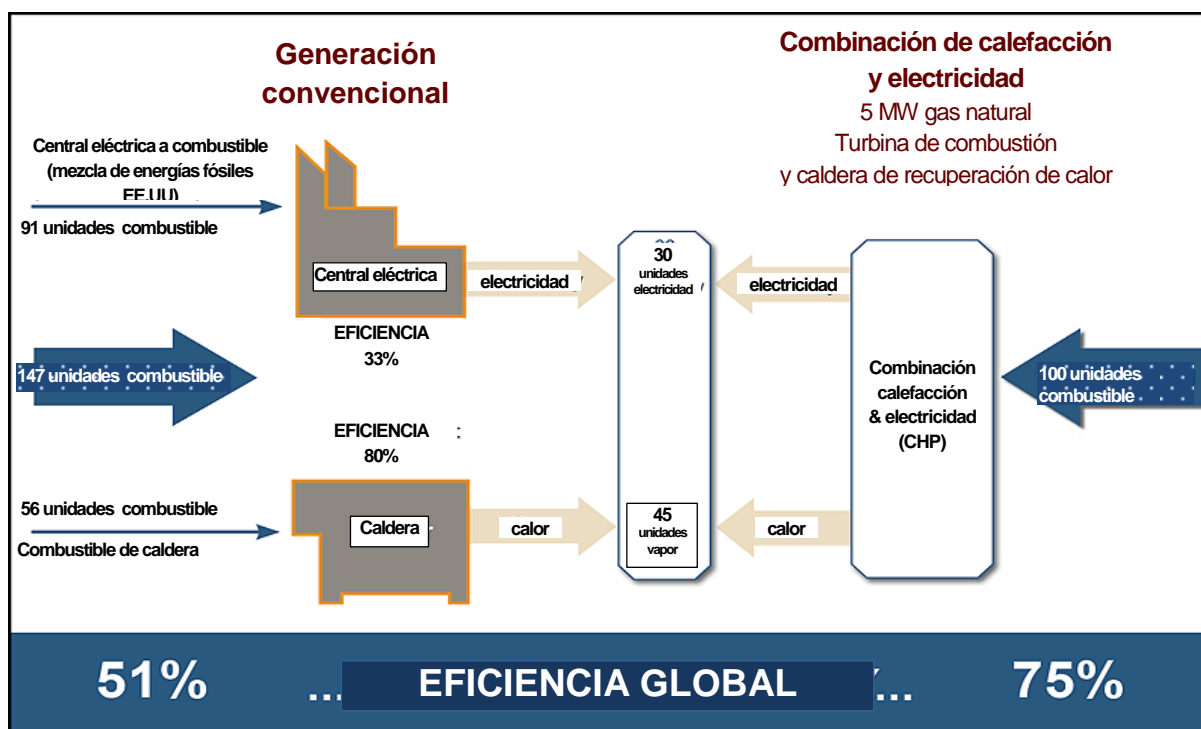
Generación convencional

Combinación de calefacción y electricidad
5 MW gas natural
Turbina de combustión
y caldera de recuperación de calor

Central eléctrica a combustible (mezcla de energías fósiles EE.UU)
91 unidades combustible

Central eléctrica

electricidad

30
unidades
electricidad

electricidad

EFICIENCIA
33%

147 unidades combustible

Combinación calefacción & electricidad (CHP)

100 unidades combustible

EFICIENCIA
80%

56 unidades combustible
Combustible de caldera

Caldera

calor

45
unidades
vapor

calor

51% ... EFICIENCIA GLOBAL ... 75%